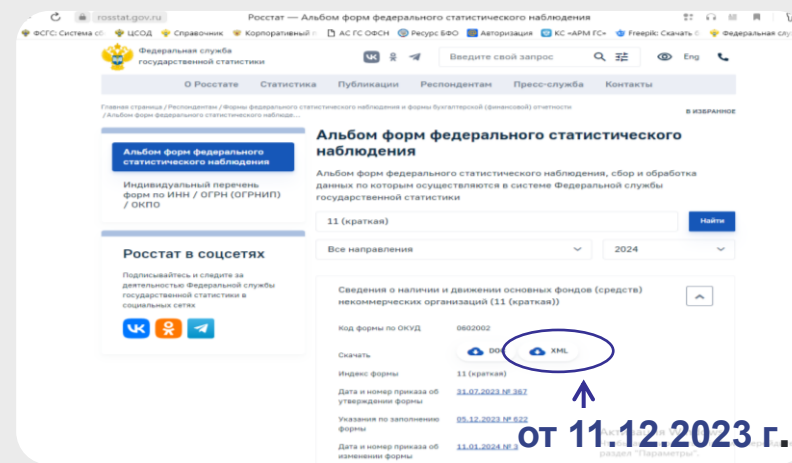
rosstat.gov.ru Росстат — Альбом форм федерального статистического наблюдения

ФГИС: Система сб ЦСОД Справочник Корпоративный АС ГС ОФСН Ресурс БФО Авторизация КС «АРМ ГС» Freepik: Скачать Федеральная слу

Федеральная служба государственной статистики

Введите свой запрос Eng

О Росстате Статистика Публикации Респондентам Пресс-служба Контакты

Главная страница / Респондентам / Формы федерального статистического наблюдения и формы бухгалтерской (финансовой) отчетности / Альбом форм федерального статистического наблюде...

В ИЗБРАННОЕ

Альбом форм федерального статистического наблюдения

Индивидуальный перечень форм по ИНН / ОГРН (ОГРНИП) / ОКПО

Росстат в соцсетях

Подписывайтесь и следите за деятельностью Федеральной службы государственной статистики в социальных сетях

Альбом форм федерального статистического наблюдения

Альбом форм федерального статистического наблюдения, сбор и обработка данных по которым осуществляются в системе Федеральной службы государственной статистики

11 (краткая)

Найти

Все направления

2024

Сведения о наличии и движении основных фондов (средств) некоммерческих организаций (11 (краткая))

Код формы по ОКУД 0602002

Скачать DOC XML

Индекс формы 11 (краткая)

Дата и номер приказа об утверждении формы 31.07.2023 № 367

Указания по заполнению формы 05.12.2023 № 622

Дата и номер приказа об изменении формы 11.01.2024 № 3

от 11.12.2023 г.

раздел "Параметры".